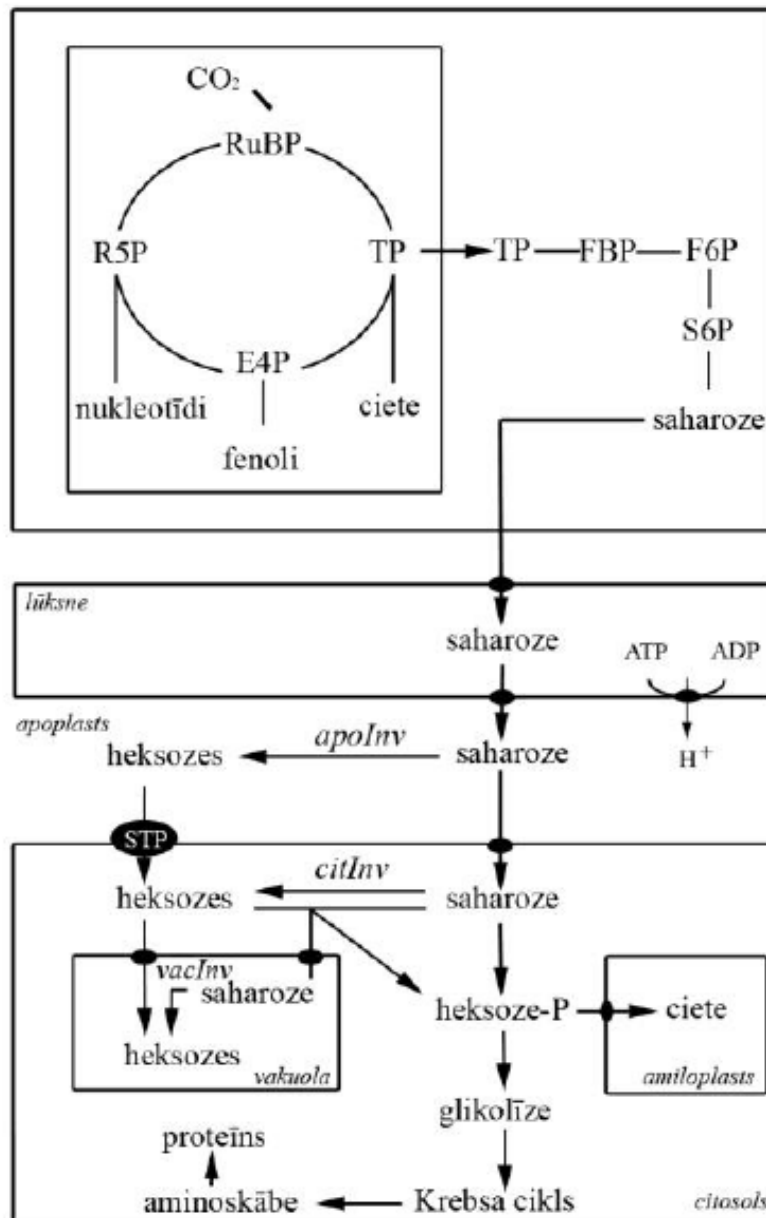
$CO_2$

RuBP

R5P

TP

TP

FBP

F6P

S6P

E4P

nukleotīdi

ciete

fenoli

saharoze

lūksne

saharoze

ATP

ADP

apoplasts

heksozes

apoInv

saharoze

$H^+$

STP

heksozes

citInv

saharoze

vacInv

saharoze

heksozes

vakuola

heksoze-P

ciete

amiloplasts

glikolīze

proteīns

aminoskābe

Krebsa cikls

citosols